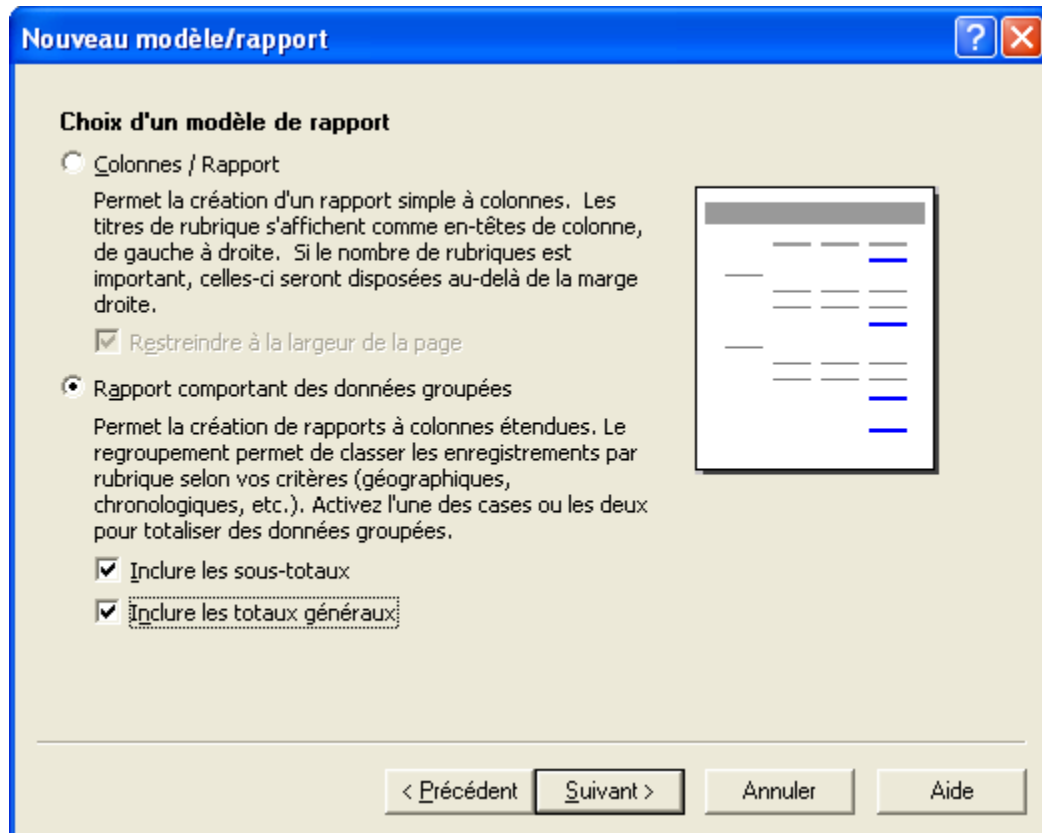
Nouveau modèle/rapport

Choix d'un modèle de rapport

Colonnes / Rapport

Permet la création d'un rapport simple à colonnes. Les titres de rubrique s'affichent comme en-têtes de colonne, de gauche à droite. Si le nombre de rubriques est important, celles-ci seront disposées au-delà de la marge droite.

Restreindre à la largeur de la page

Rapport comportant des données groupées

Permet la création de rapports à colonnes étendues. Le regroupement permet de classer les enregistrements par rubrique selon vos critères (géographiques, chronologiques, etc.). Activez l'une des cases ou les deux pour totaliser des données groupées.

Inclure les sous-totaux

Inclure les totaux généraux

< Précédent | Suivant > | Annuler | Aide